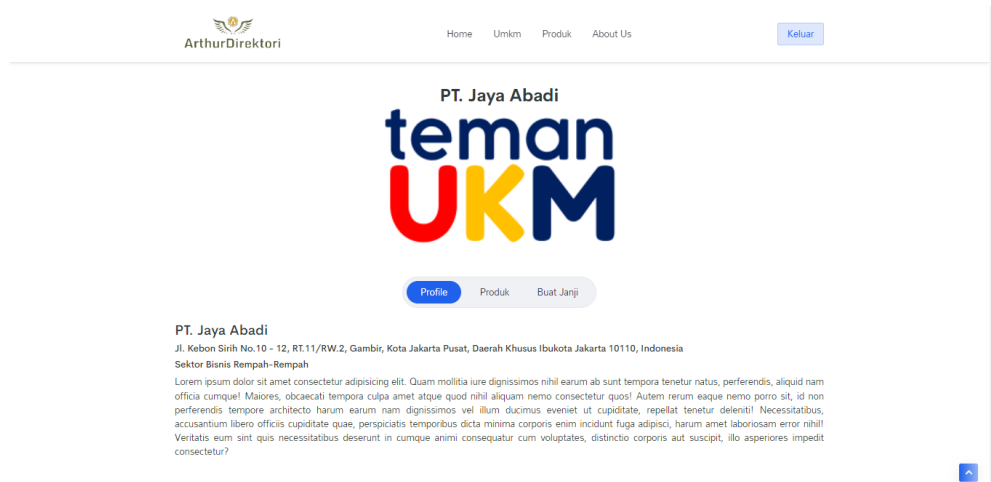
ArthurDirektori

Home Umkm Produk About Us

Keluar

PT. Jaya Abadi

teman UKM

Profile Produk Buat Janji

PT. Jaya Abadi

Jl. Kebon Sirih No.10 - 12, RT.11/RW.2, Gambir, Kota Jakarta Pusat, Daerah Khusus Ibukota Jakarta 10110, Indonesia

Sektor Bisnis Rempah-Rempah

Lorem ipsum dolor sit amet consectetur adipisicing elit. Quam mollitia iure dignissimos nihil earum ab sunt tempora tenetur natus, perferendis, aliquid nam officia cumque! Maiores, obcaecati tempora culpa amet atque quod nihil aliquam nemo consectetur quos! Autem rerum eaque nemo porro sit, id non perferendis tempore architecto harum earum nam dignissimos vel illum ducimus eveniet ut cupiditate, repellat tenetur deleniti! Necessitatibus, accusantium libero officiis cupiditate quae, perspiciatis temporibus dicta minima corporis enim incidunt fuga adipisci, harum amet laboriosam error nihil! Veritatis eum sint quis necessitatibus deserunt in cumque animi consequatur cum voluptates, distinctio corporis aut suscipit, illo asperiores impedit consectetur?